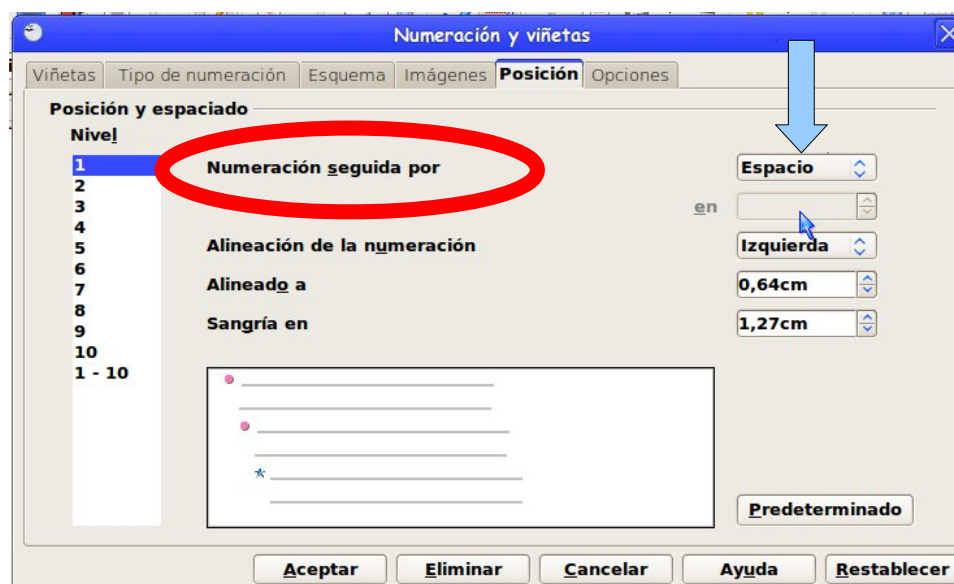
Numeración y viñetas

Viñetas | Tipo de numeración | Esquema | Imágenes | Posición | Opciones

Posición y espaciado

Nivel

1
2
3
4
5
6
7
8
9
10
1 - 10

Numeración seguida por

Espacio

en

Alineación de la numeración

Izquierda

Alineado a

0,64cm

Sangría en

1,27cm

Predeterminado

Aceptar | Eliminar | Cancelar | Ayuda | Restablecer